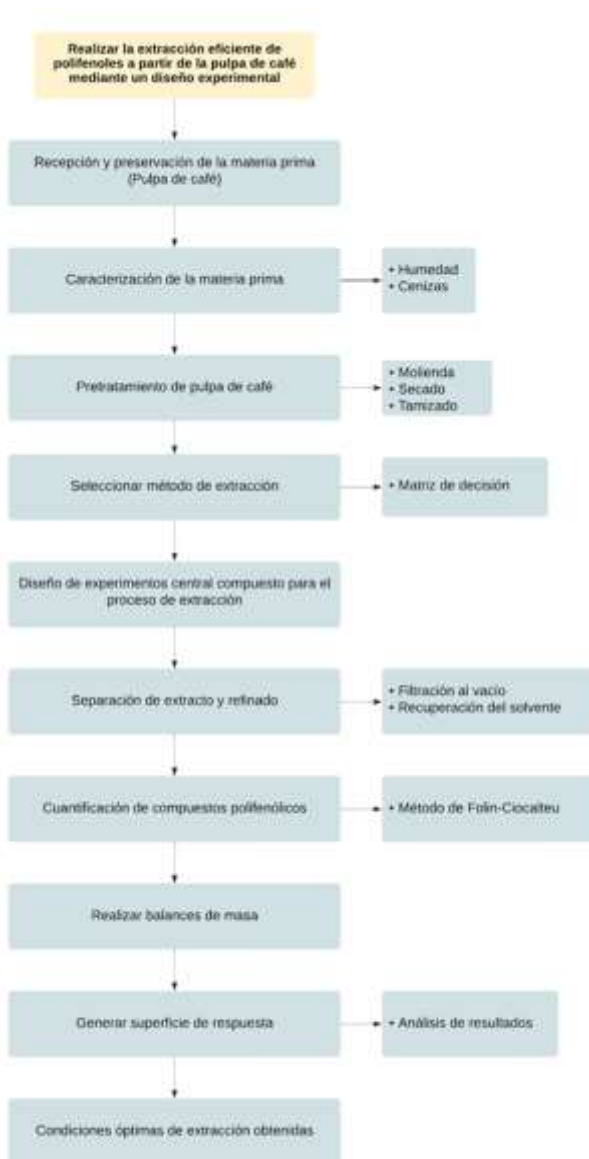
Realizar la extracción eficiente de polifenoles a partir de la pulpa de café mediante un diseño experimental

Recepción y preservación de la materia prima (Pulpa de café)

Caracterización de la materia prima

• Humedad
• Cenizas

Pretratamiento de pulpa de café

• Molienda
• Secado
• Tamizado

Seleccionar método de extracción

• Matriz de decisión

Diseño de experimentos central compuesto para el proceso de extracción

Separación de extracto y refinado

• Filtración al vacío
• Recuperación del solvente

Cuantificación de compuestos polifenólicos

• Método de Folin-Ciocalteu

Realizar balances de masa

Generar superficie de respuesta

• Análisis de resultados

Condiciones óptimas de extracción obtenidas